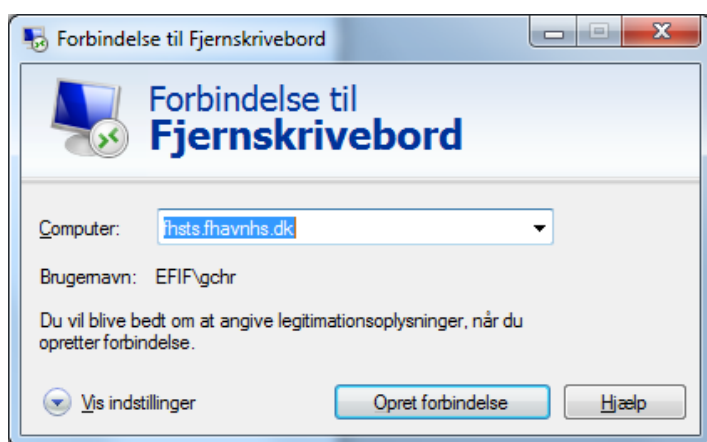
Forbindelse til Fjernskrivebord

Forbindelse til
Fjernskrivebord

Computer: fhsts.fhavnhs.dk

Brugernavn: EFIF\gchr

Du vil blive bedt om at angive legitimationsoplysninger, når du opretter forbindelse.

Vis indstillinger

Opret forbindelse

Hjælp